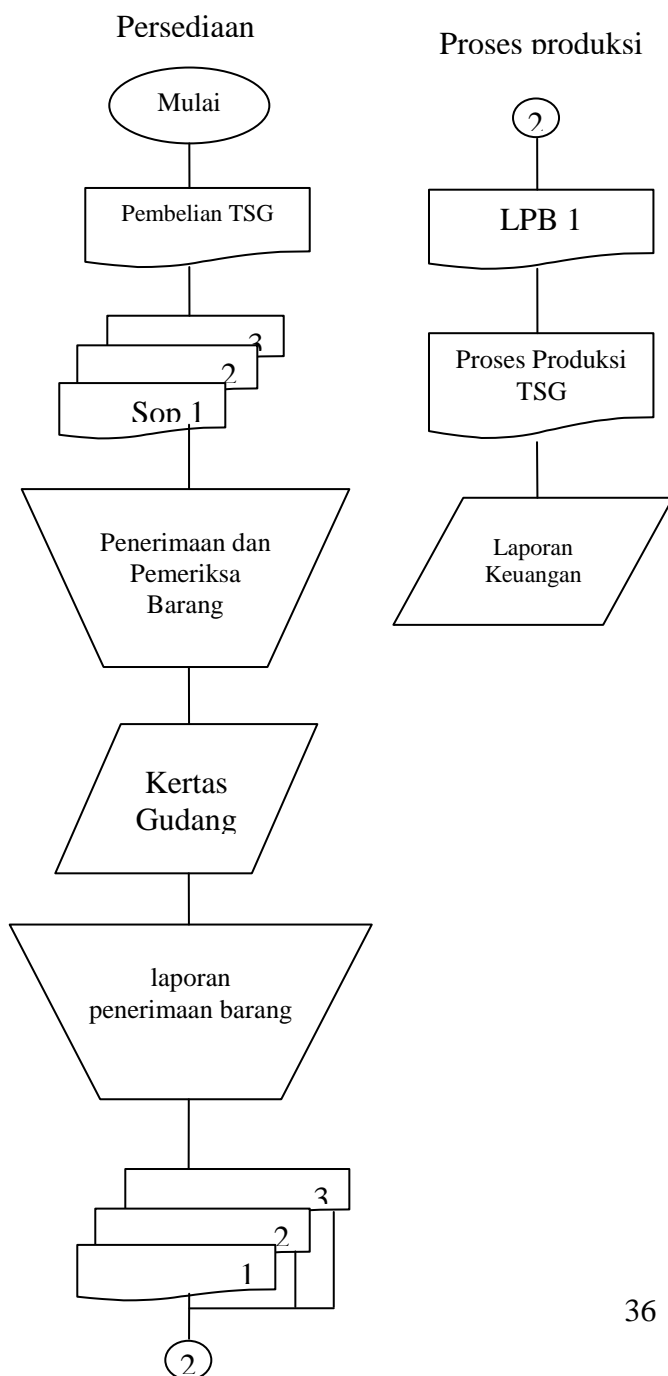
Persediaan

Mulai

Pembelian TSG

3

2

Sop 1

Penerimaan dan Pemeriksa Barang

Kertas Gudang

laporan penerimaan barang

3

2

1

2

Proses produksi

2

LPB 1

Proses Produksi TSG

Laporan Keuangan

36